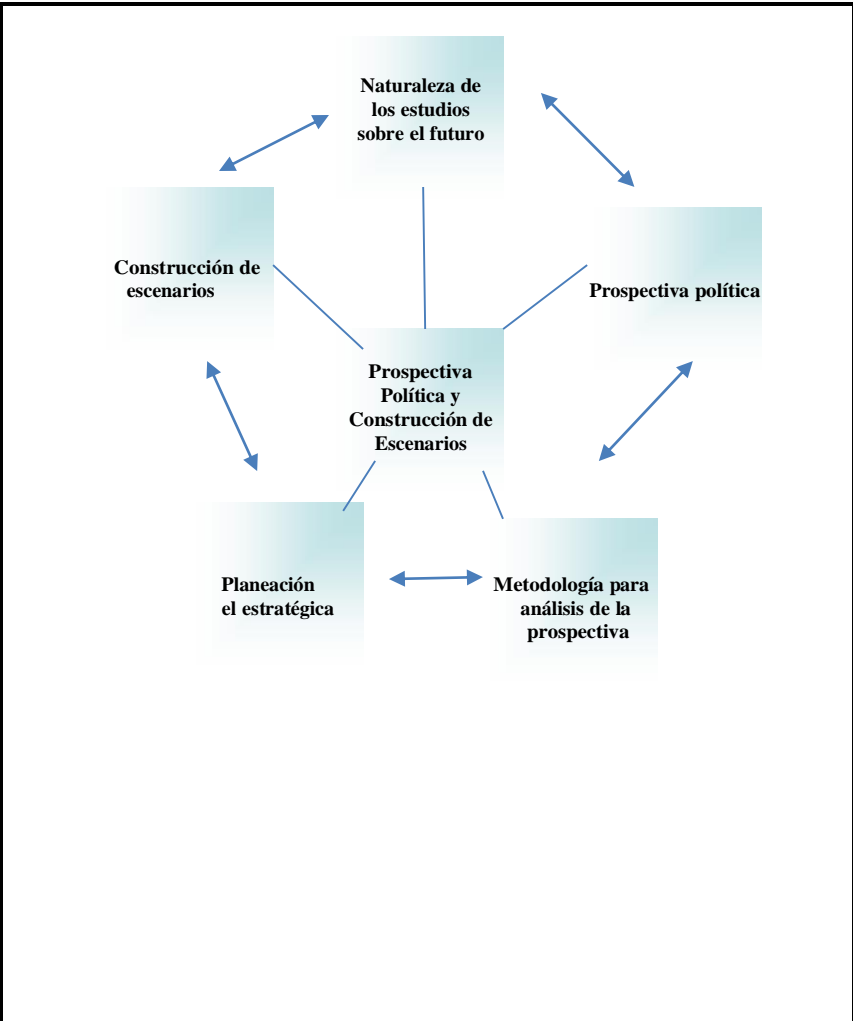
Naturaleza de los estudios sobre el futuro

Construcción de escenarios

Prospectiva política

Prospectiva Política y Construcción de Escenarios

Planeación el estratégica

Metodología para análisis de la prospectiva